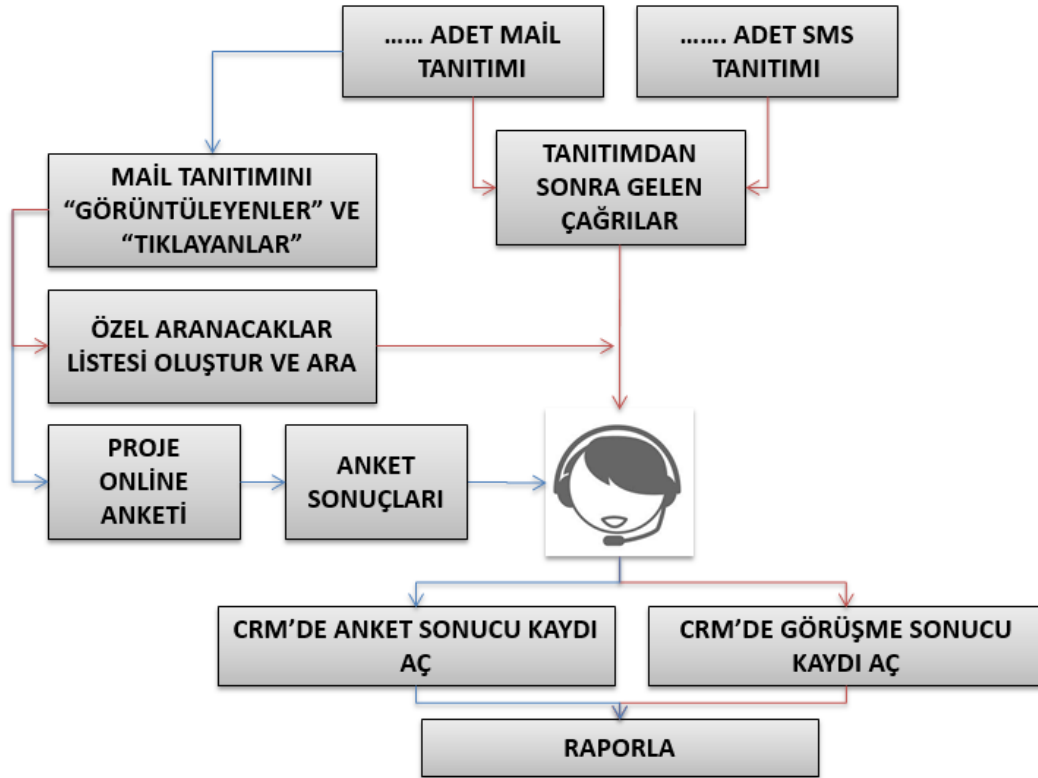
…… ADET MAİL TANITIMI

……. ADET SMS TANITIMI

MAİL TANITIMINI “GÖRÜNTÜLEYENLER” VE “TIKLAYANLAR”

TANITIMDAN SONRA GELEN ÇAĞRILAR

ÖZEL ARANACAKLAR LİSTESİ OLUŞTUR VE ARA

PROJE ONLİNE ANKETİ

ANKET SONUÇLARI

CRM’DE ANKET SONUCU KAYDI AÇ

CRM’DE GÖRÜŞME SONUCU KAYDI AÇ

RAPORLA